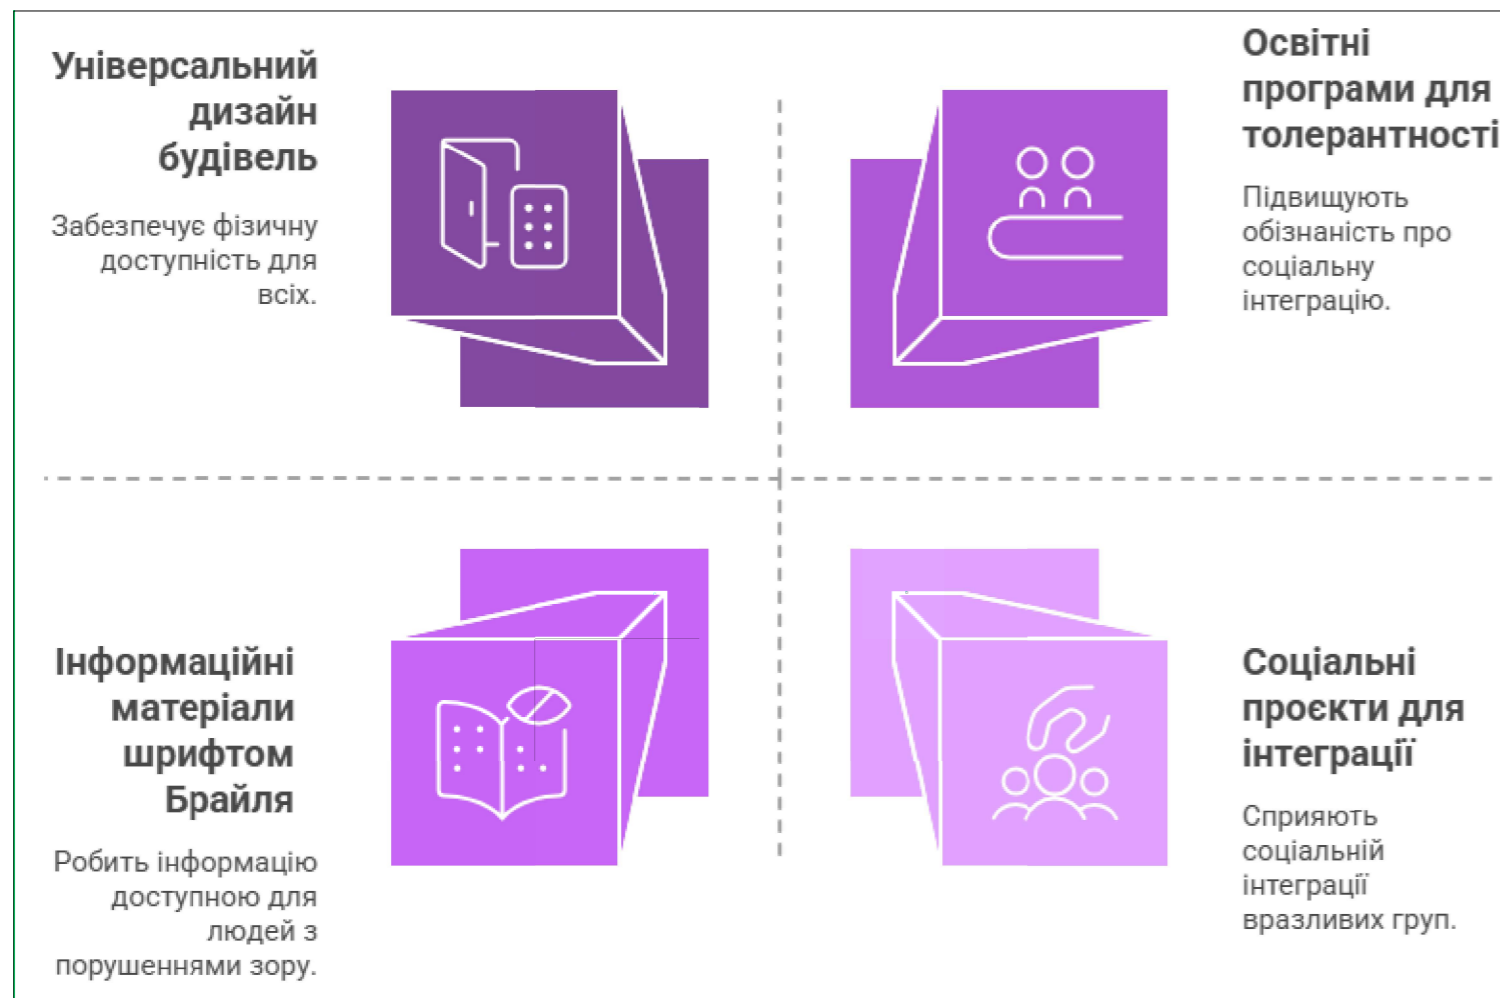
Універсальний дизайн будівель

Забезпечує фізичну доступність для всіх.

Освітні програми для толерантності

Підвищують обізнаність про соціальну інтеграцію.

Інформаційні матеріали шрифтом Брайля

Робить інформацію доступною для людей з порушеннями зору.

Соціальні проєкти для інтеграції

Сприяють соціальній інтеграції вразливих груп.